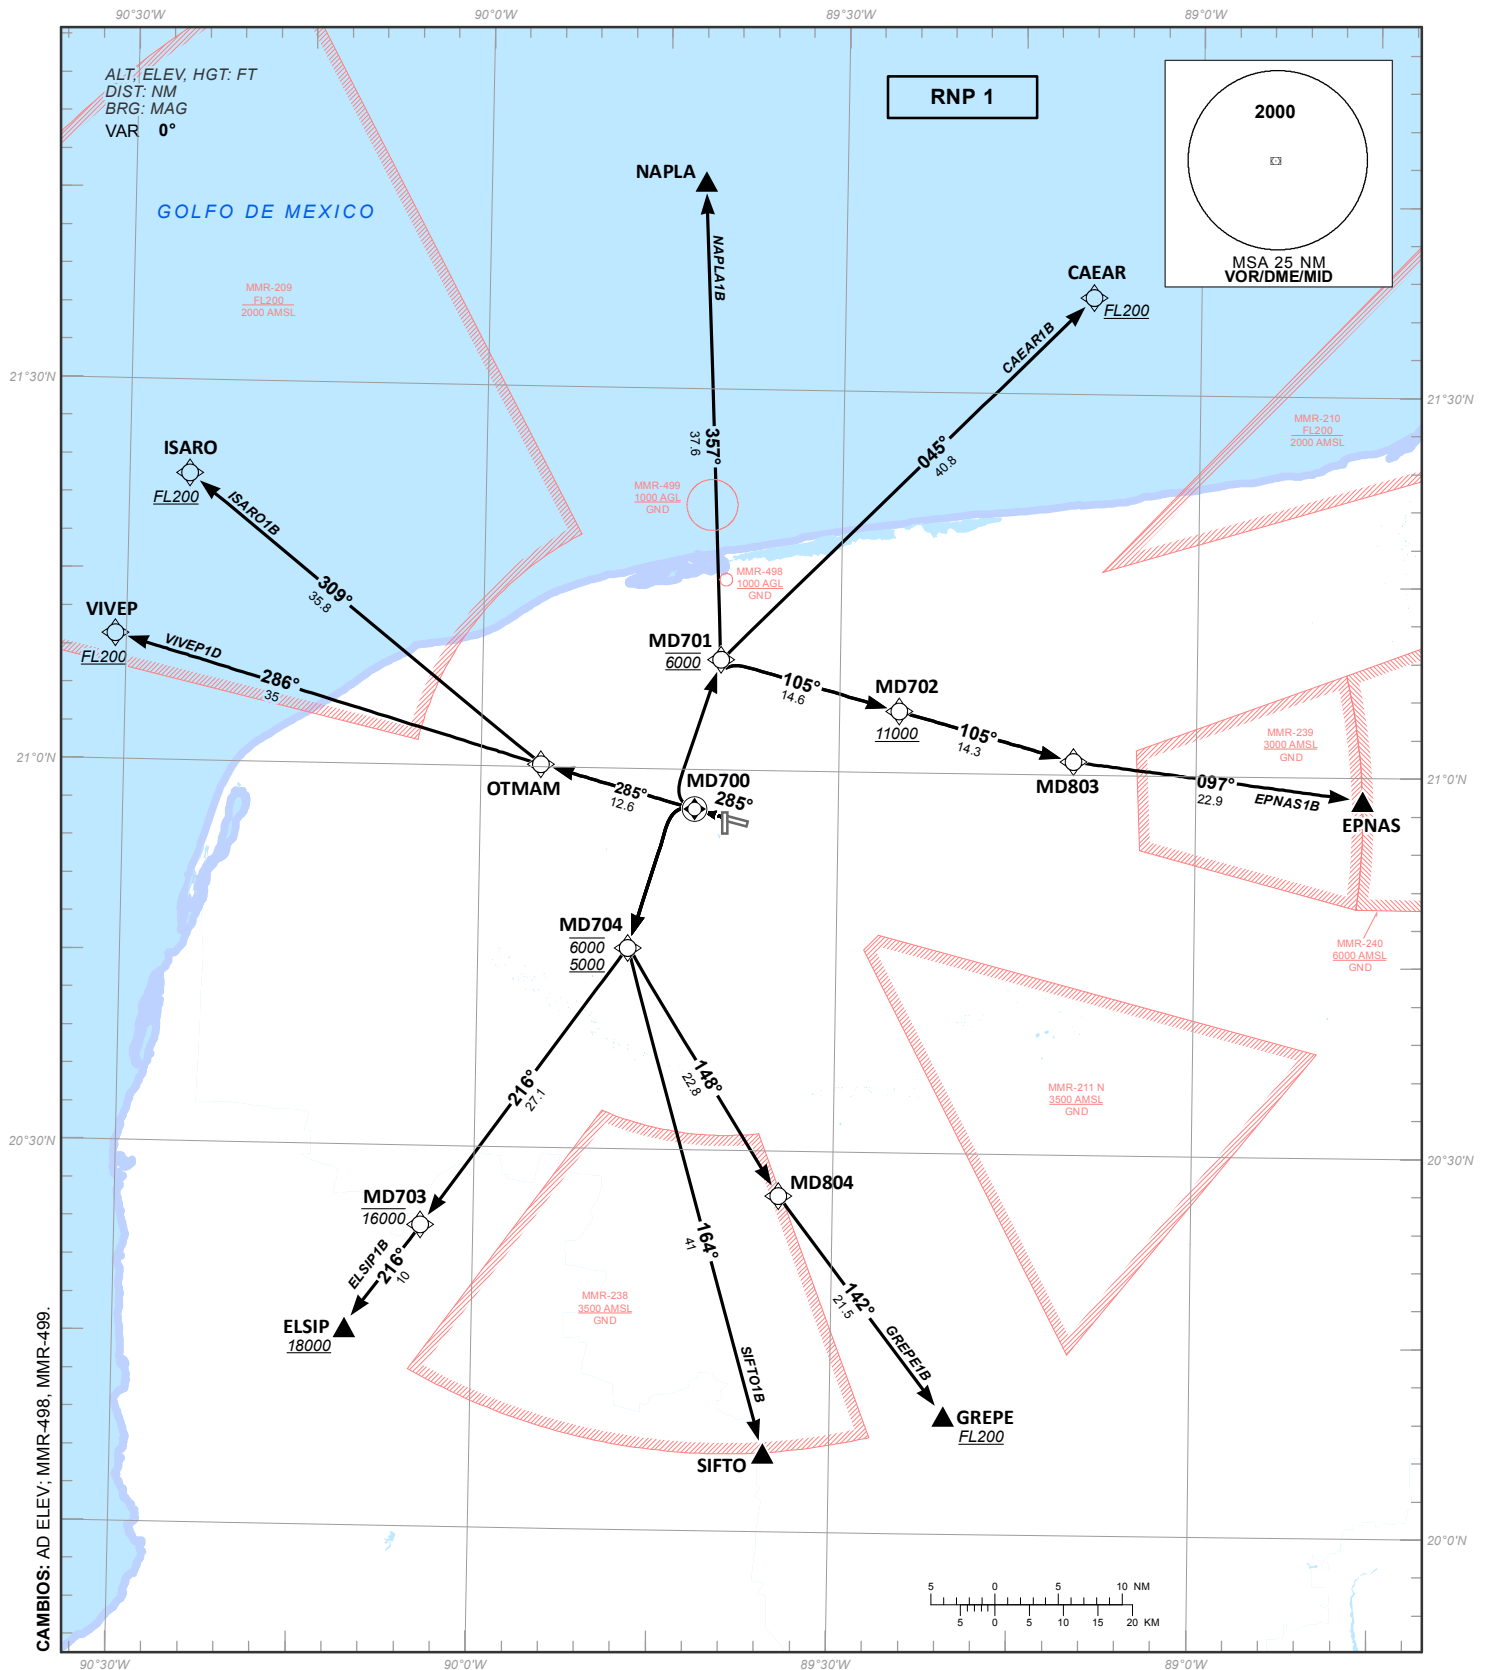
90°30'W 90°0'W 89°30'W 89°0'W

ALT, ELEV, HGT: FT
DIST: NM
BRG: MAG
VAR 0°

RNP 1

2000
MSA 25 NM
VOR/DME/MID

GOLFO DE MEXICO

MMR-209
FL200
2000 AMSL

NAPLA
NAPLA1B
357°
37.6

CAEAR
FL200
CAEAR1B
045°
40.8

MMR-210
FL200
2000 AMSL

21°30'N

ISARO
FL200
ISARO1B
309°
35.8

MMR-499
1000 AGL
GND

MMR-498
1000 AGL
GND

VIVEP
FL200
VIVEP1D
286°
35

MD701
6000

105°
14.6

MD702
11000

105°
14.3

MMR-239
3000 AMSL
GND

21°0'N

OTMAM
285°
12.6

MD700
285°

MD803
097°
22.9
EPNAS1B
EPNAS

MMR-240
6000 AMSL
GND

MD704
6000
5000

216°
27.1

148°
22.8

MMR-211 N
3500 AMSL
GND

20°30'N

MD703
16000
ELSIP1B
216°
10

MD804

164°
41

142°
21.5
GREPE1B

ELSIP
18000

MMR-238
3500 AMSL
GND

SIFTO1B

GREPE
FL200

SIFTO

20°0'N

CAMBIOS: AD ELEV; MMR-498, MMR-499.

5 0 5 10 NM
5 0 5 10 15 20 KM

90°30'W 90°0'W 89°30'W 89°0'W